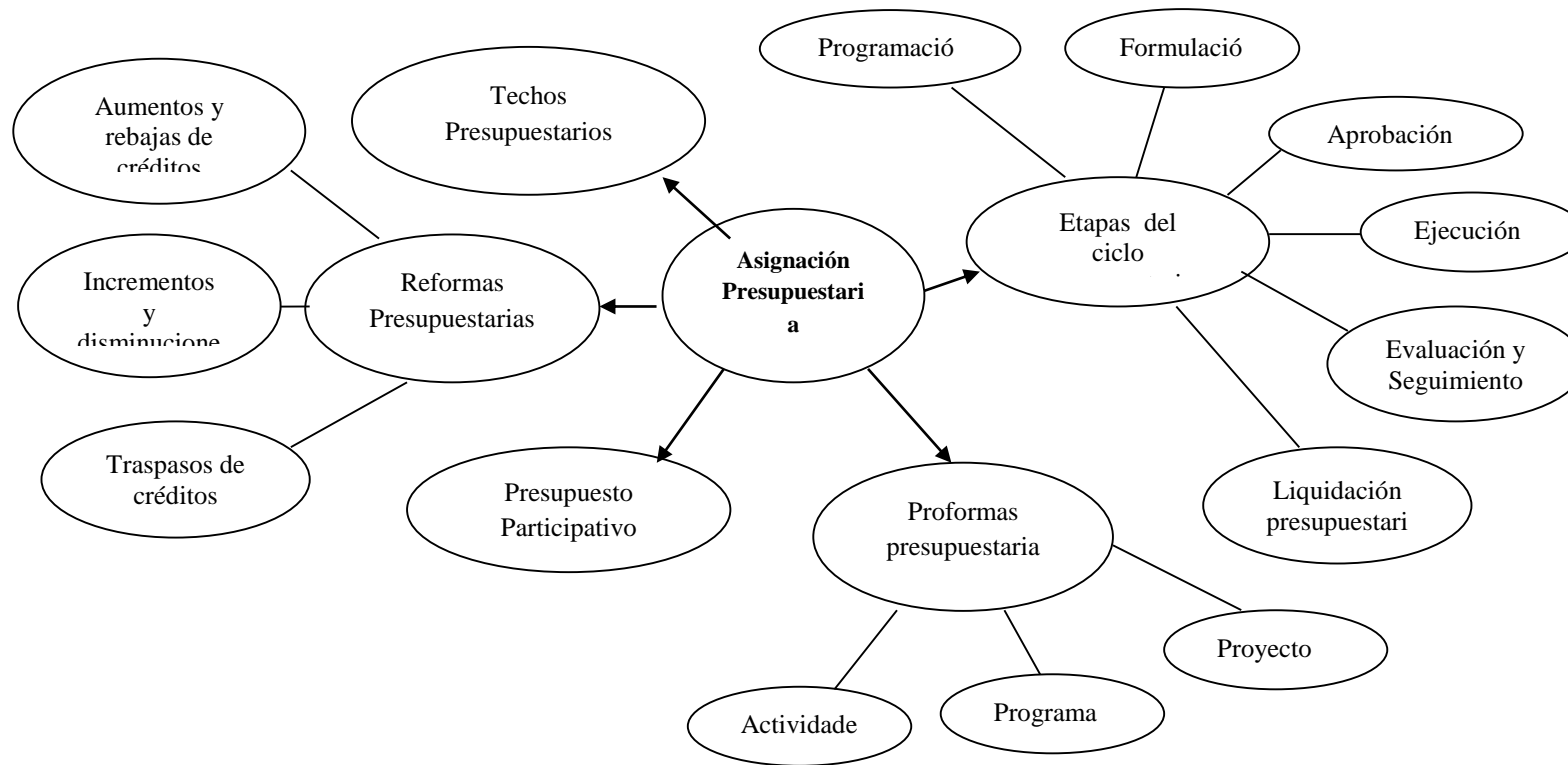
Programació

Formulació

Aumentos y rebajas de créditos

Techos Presupuestarios

Aprobación

Etapas del ciclo

Ejecución

Incrementos y disminucione

Reformas Presupuestarias

Asignación Presupuestari a

Evaluación y Seguimiento

Traspasos de créditos

Presupuesto Participativo

Proformas presupuestaria

Liquidación presupuestari

Proyecto

Actividade

Programa